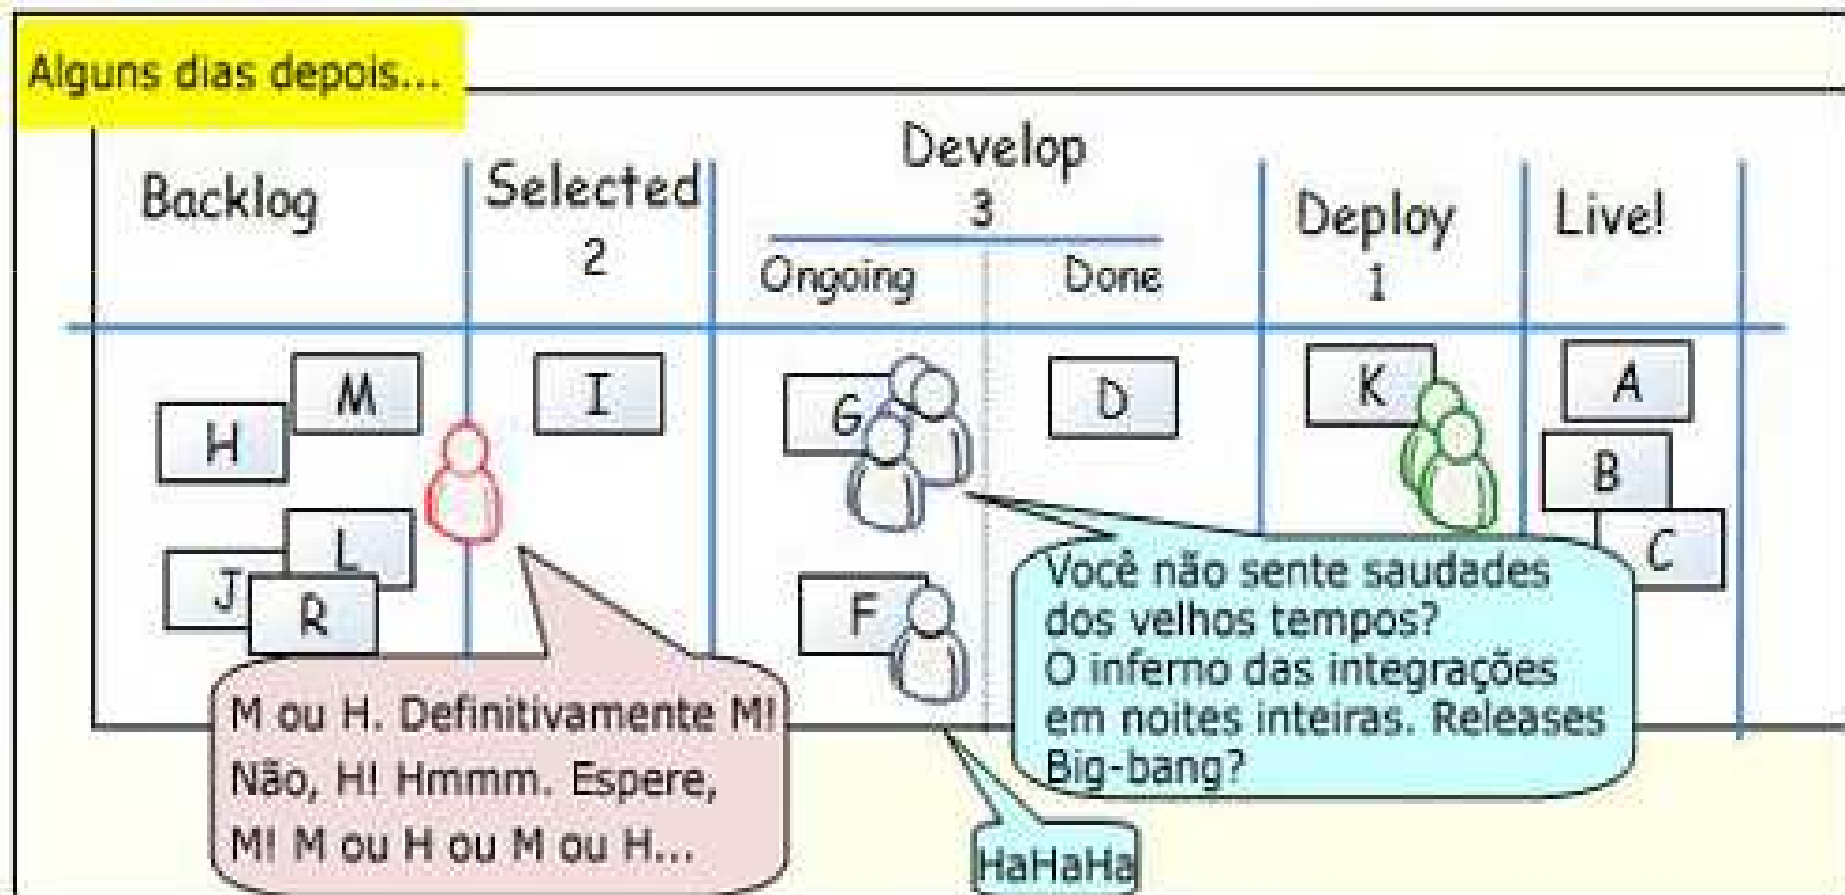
Alguns dias depois...

Backlog

Selected
2

Develop
3

Ongoing

Done

Deploy
1

Live!

M

H

L

J

R

I

G

D

F

K

A

B

C

M ou H. Definitivamente M! Não, H! Hmmm. Espere, M! M ou H ou M ou H...

Você não sente saudades dos velhos tempos? O inferno das integrações em noites inteiras. Releases Big-bang?

HaHaHa